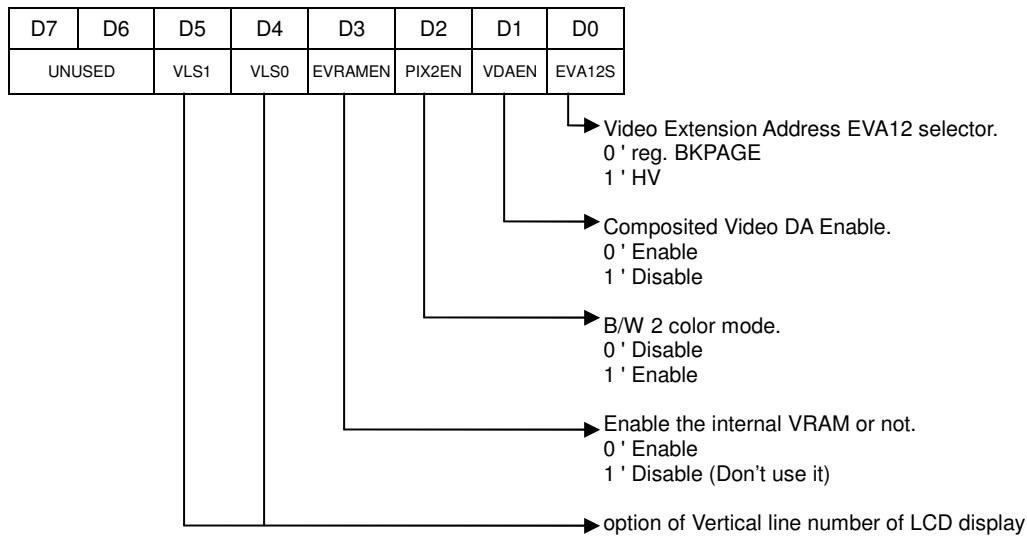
| D7 | D6 | D5 | D4 | D3 | D2 | D1 | D0 |
|---|---|---|---|---|---|---|---|
| UNUSED | | VLS1 | VLS0 | EVRAMEN | PIX2EN | VDAEN | EVA12S |

Video Extension Address EVA12 selector.
0 ' reg. BKPAGE
1 ' HV

Composited Video DA Enable.
0 ' Enable
1 ' Disable

B/W 2 color mode.
0 ' Disable
1 ' Enable

Enable the internal VRAM or not.
0 ' Enable
1 ' Disable (Don't use it)

option of Vertical line number of LCD display